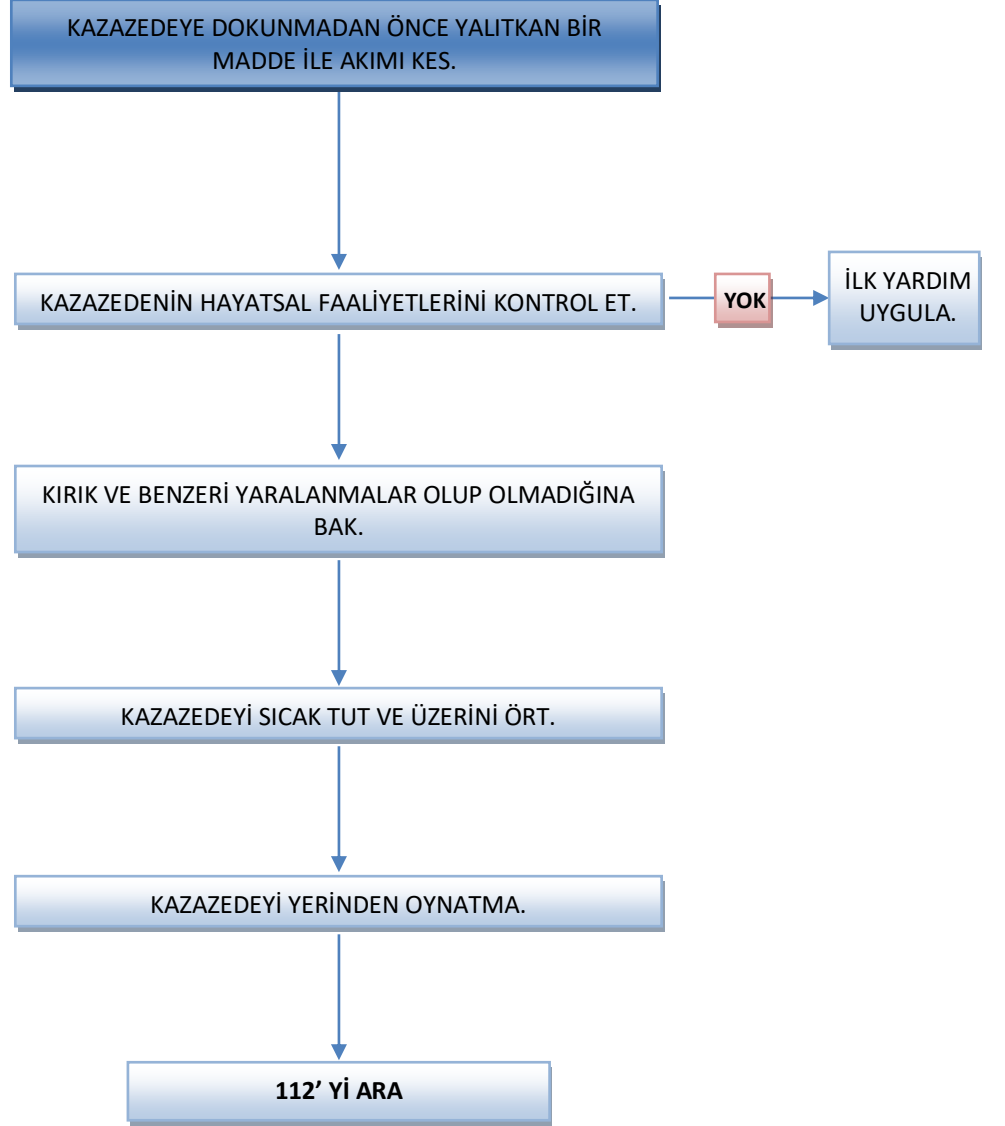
KAZAZEDEYE DOKUNMADAN ÖNCE YALITKAN BİR MADDE İLE AKIMI KES.

KAZAZEDENİN HAYATSAL FAALİYETLERİNİ KONTROL ET.

YOK

İLK YARDIM UYGULA.

KIRIK VE BENZERİ YARALANMALAR OLUP OLMADIĞINA BAK.

KAZAZEDEYİ SICAK TUT VE ÜZERİNİ ÖRT.

KAZAZEDEYİ YERİNDEN OYNATMA.

112’ Yİ ARA